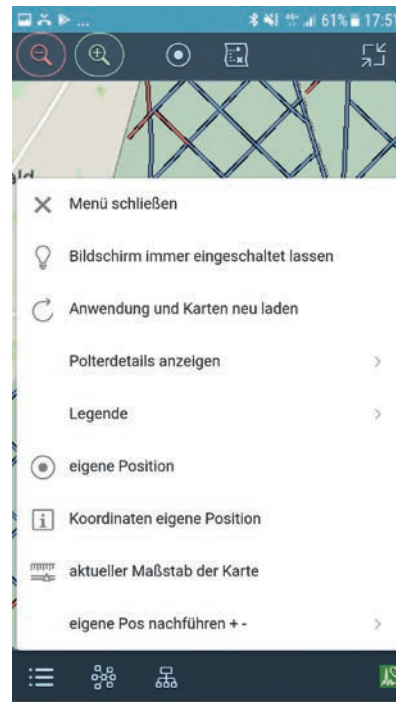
61% 17:5

ld

Menü schließen

Bildschirm immer eingeschaltet lassen

Anwendung und Karten neu laden

Polterdetails anzeigen

Legende

eigene Position

Koordinaten eigene Position

aktueller Maßstab der Karte

eigene Pos nachführen + -